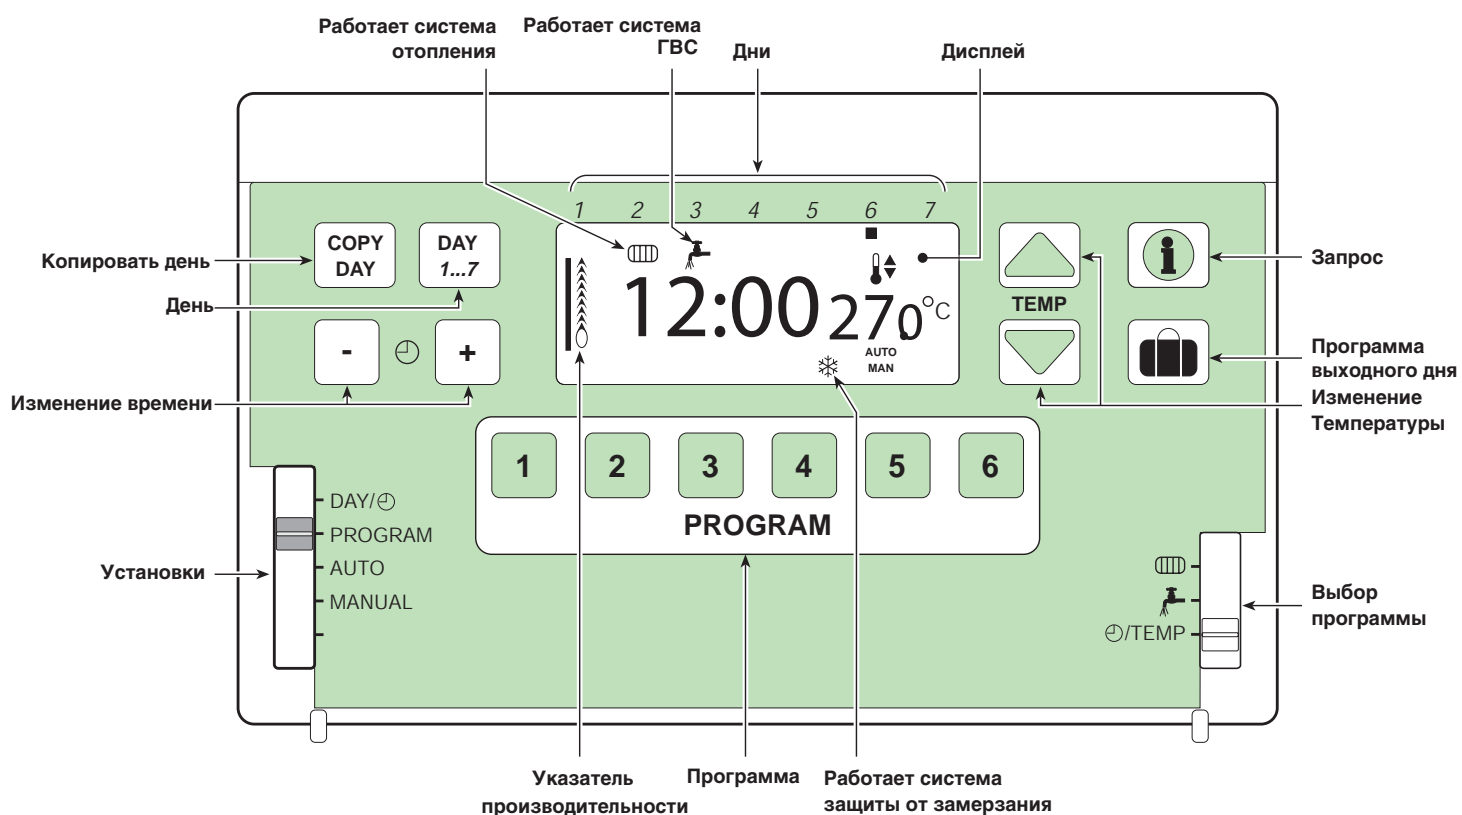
Работает система отопления

Работает система ГВС

Дни

Дисплей

1 2 3 4 5 6 7

COPY DAY

DAY 1...7

Копировать день

День

12:00 27,0°C

AUTO MAN

TEMP

Запрос

Программа выходного дня

Изменение Температуры

-

+

Изменение времени

1 2 3 4 5 6

PROGRAM

DAY/◴

PROGRAM

AUTO

MANUAL

Установки

◴/TEMP

Выбор программы

Указатель производительности

Программа

Работает система защиты от замерзания